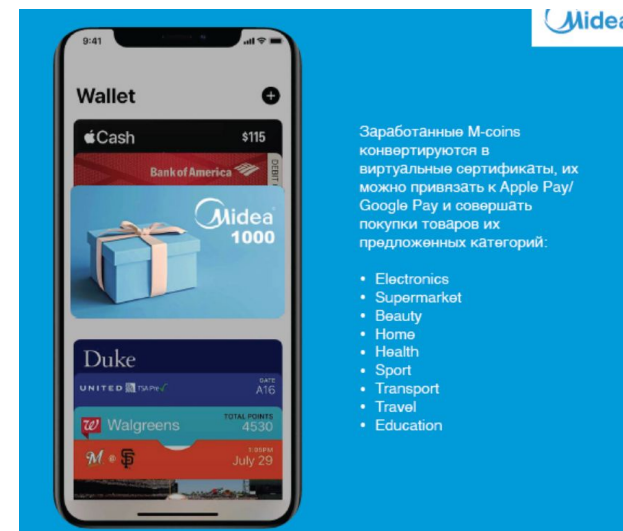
Midea

9:41

Wallet

Cash $115

Bank of America DEBIT

Midea 1000

Duke

UNITED TSA Pre✓ GATE A16

Walgreens TOTAL POINTS 4530

1:05PM July 29

Заработанные M-coins конвертируются в виртуальные сертификаты, их можно привязать к Apple Pay/ Google Pay и совершать покупки товаров их предложенных категорий:

• Electronics
• Supermarket
• Beauty
• Home
• Health
• Sport
• Transport
• Travel
• Education